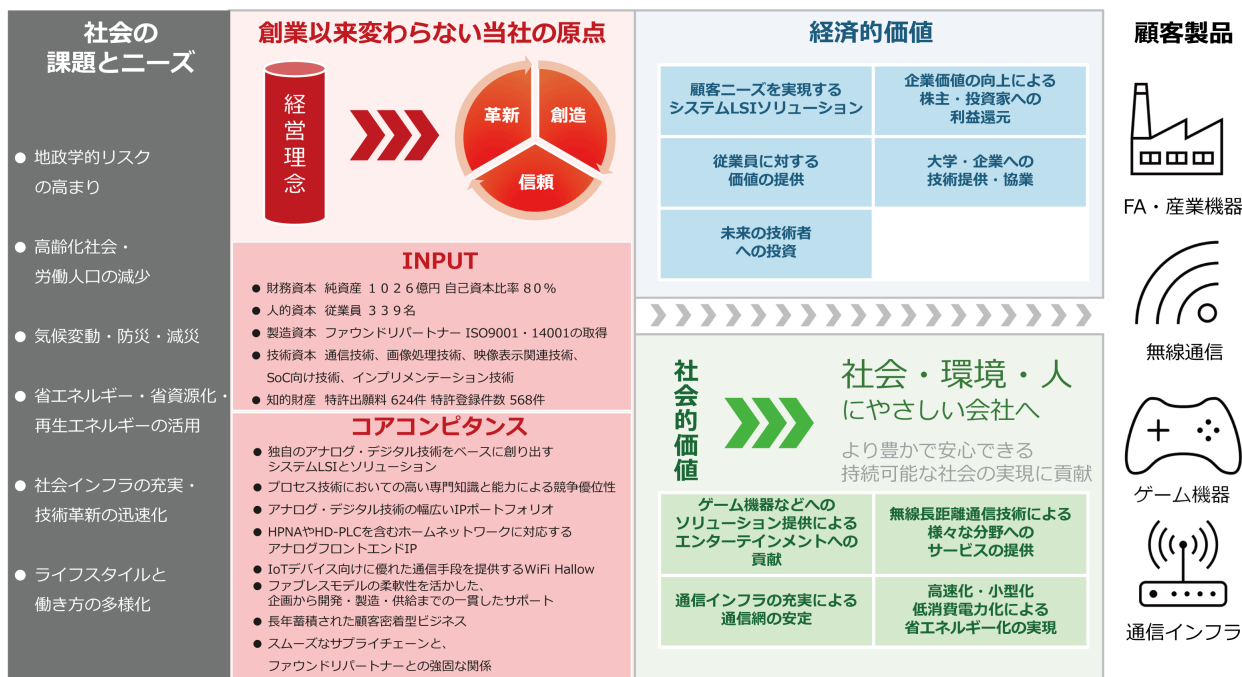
社会の課題とニーズ

● 地政学的リスクの高まり

● 高齢化社会・労働人口の減少

● 気候変動・防災・減災

● 省エネルギー・省資源化・再生エネルギーの活用

● 社会インフラの充実・技術革新の迅速化

● ライフスタイルと働き方の多様化

創業以来変わらない当社の原点

経営理念

革新
創造
信頼

INPUT

● 財務資本 純資産 １０２６億円 自己資本比率 ８０％
● 人的資本 従業員 ３３９名
● 製造資本 ファウンドリパートナー ISO9001・14001の取得
● 技術資本 通信技術、画像処理技術、映像表示関連技術、SoC向け技術、インプリメンテーション技術
● 知的財産 特許出願料 624件 特許登録件数 568件

コアコンピタンス

● 独自のアナログ・デジタル技術をベースに創り出すシステムLSIとソリューション
● プロセス技術においての高い専門知識と能力による競争優位性
● アナログ・デジタル技術の幅広いIPポートフォリオ
● HPNAやHD-PLCを含むホームネットワークに対応するアナログフロントエンドIP
● IoTデバイス向けに優れた通信手段を提供するWiFi Hallow
● ファブレスモデルの柔軟性を活かした、企画から開発・製造・供給までの一貫したサポート
● 長年蓄積された顧客密着型ビジネス
● スムーズなサプライチェーンと、ファウンドリパートナーとの強固な関係

経済的価値

| 顧客ニーズを実現するシステムLSIソリューション | 企業価値の向上による株主・投資家への利益還元 |
|---|---|
| 従業員に対する価値の提供 | 大学・企業への技術提供・協業 |
| 未来の技術者への投資 | |

社会的価値

社会・環境・人にやさしい会社へ

より豊かで安心できる持続可能な社会の実現に貢献

| ゲーム機器などへのソリューション提供によるエンターテインメントへの貢献 | 無線長距離通信技術による様々な分野へのサービスの提供 |
|---|---|
| 通信インフラの充実による通信網の安定 | 高速化・小型化低消費電力化による省エネルギー化の実現 |

顧客製品

FA・産業機器

無線通信

ゲーム機器

通信インフラ